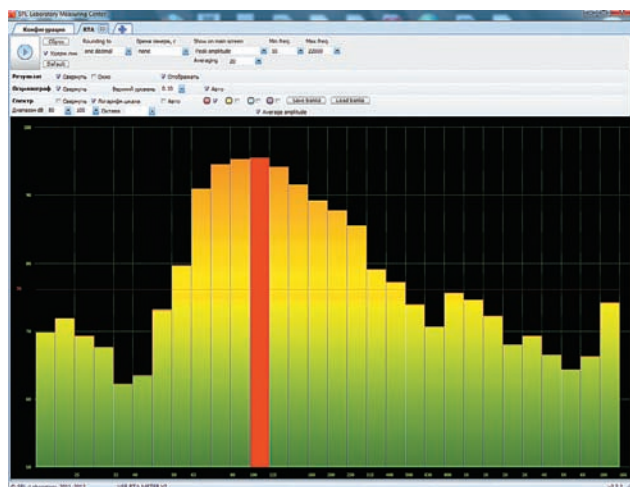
SPL Laboratory Measuring Center

Конфигурация

RTA

Сброс

Rounding to

Время замера, с

Show on main screen

Min freq.

Max freq.

Уровень тона

one decimal

none

Peak amplitude

20

20000

Default

Averaging

20

Регулятор

Свернуть

Окно

Отображать

Осциллограф

Свернуть

Верхний уровень

0.10

Авто

Спектр

Свернуть

Логарифм шкала

Авто

Save band

Load band

Диапазон dB

Октава

Average amplitude

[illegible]